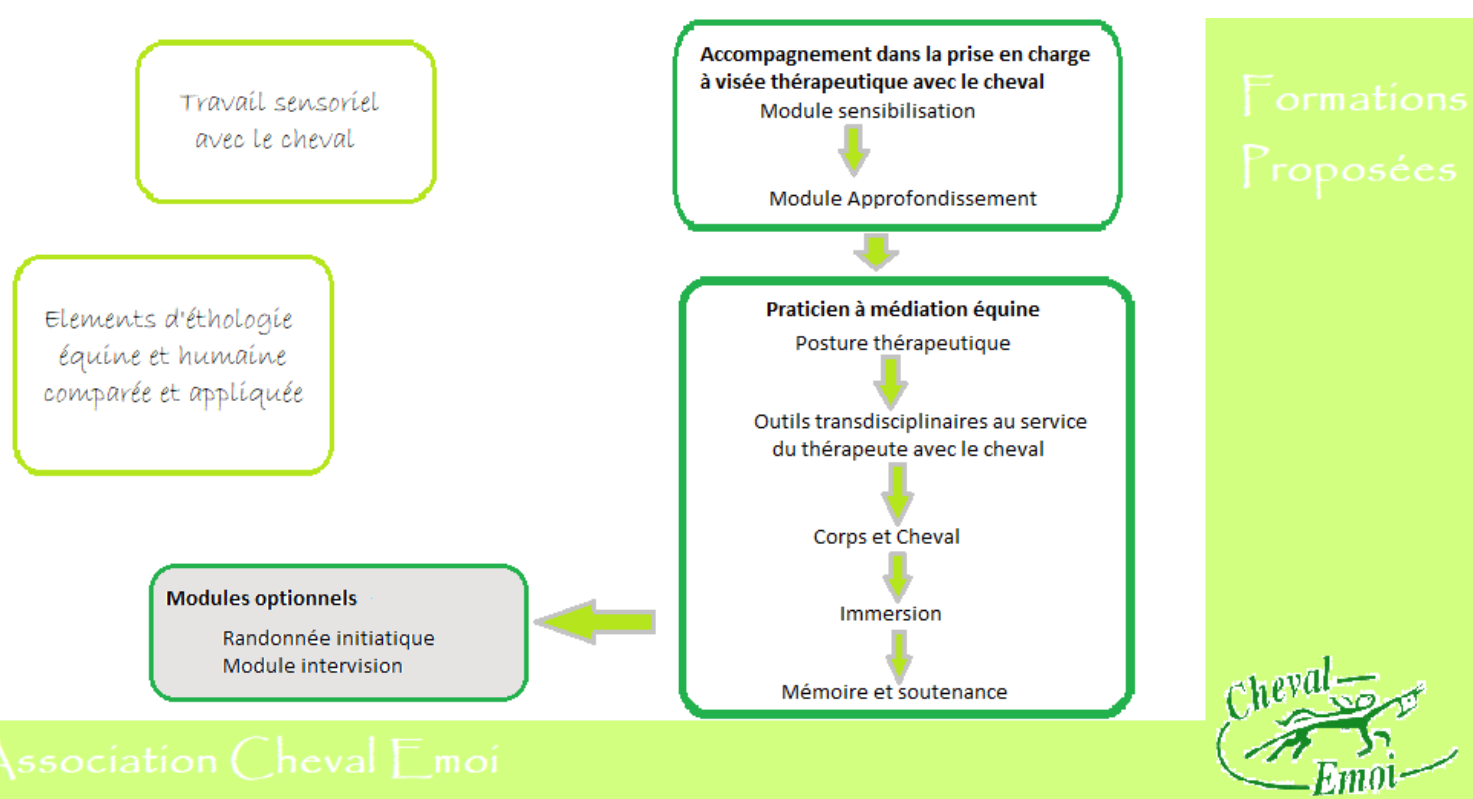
Travail sensoriel avec le cheval

Accompagnement dans la prise en charge à visée thérapeutique avec le cheval
Module sensibilisation
Module Approfondissement

Formations Proposées

Elements d'éthologie équine et humaine comparée et appliquée

Praticien à médiation équine
Posture thérapeutique
Outils transdisciplinaires au service du thérapeute avec le cheval
Corps et Cheval
Immersion
Mémoire et soutenance

Modules optionnels
Randonnée initiatique
Module intervision

Association Cheval Emoi

Cheval Emoi